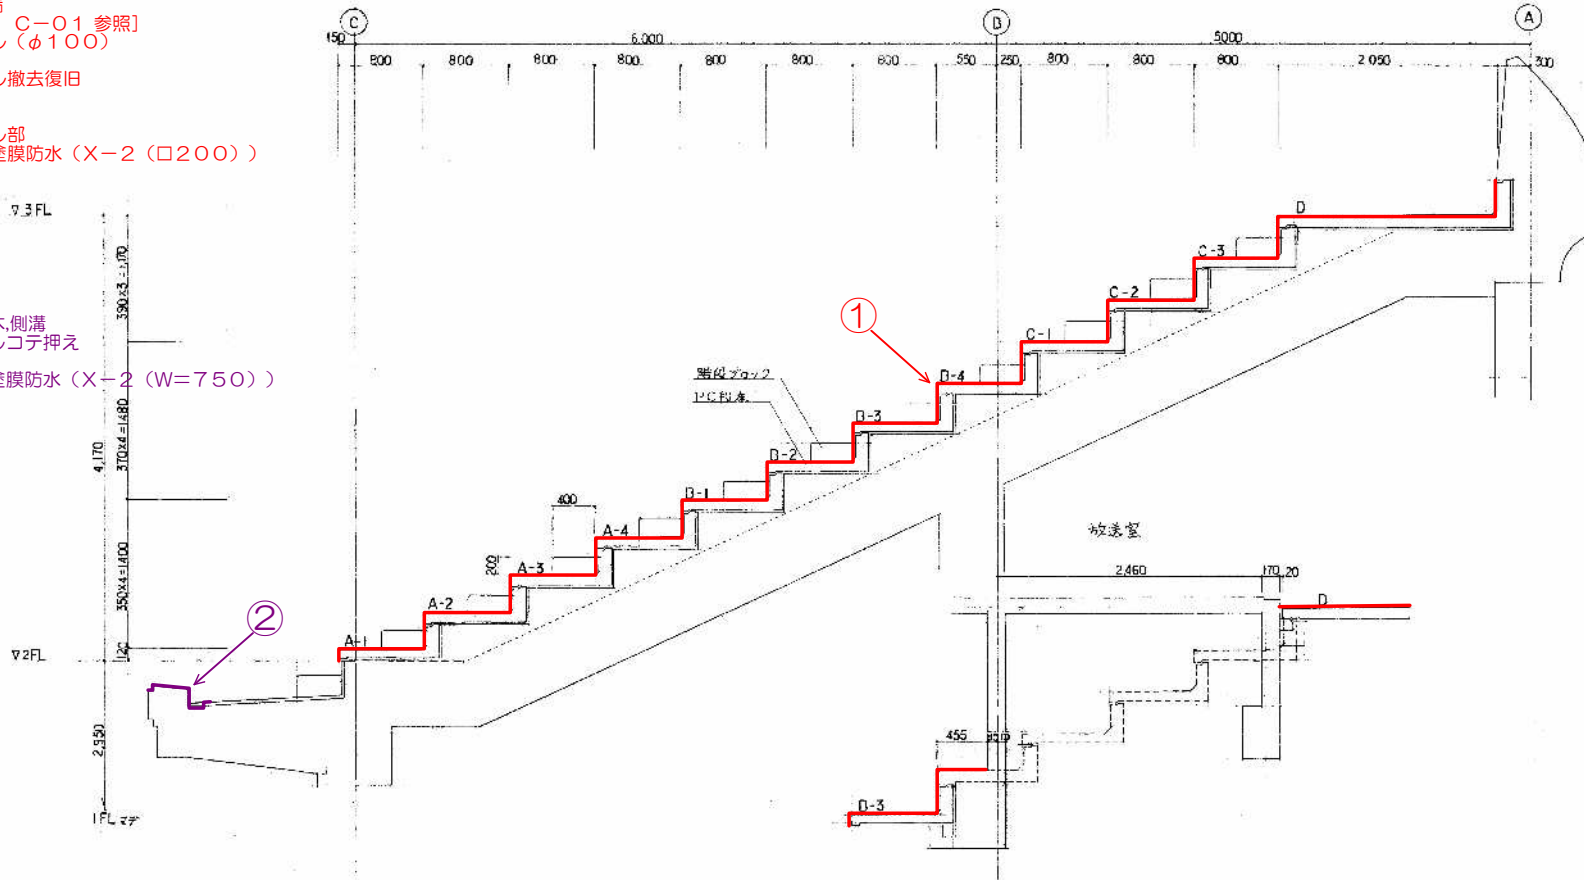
C－01 参照]
ル（φ100）
ル撤去復旧
ル部
塗膜防水（X－2（□200））
ス,側溝
ルコテ押え
塗膜防水（X－2（W＝750））

C
B
A
150
6,000
5000
800
800
800
800
800
800
800
550
250
800
800
800
2,050
300
▽3FL
390×3＝1,170
4,170
370×4＝1,480
350×4＝1,400
120
▽2FL
2,950
1FL マデ
①
②
階段ブロック
PC段床
D
C-3
C-2
C-1
B-4
B-3
B-2
B-1
A-4
A-3
A-2
A-1
400
200
放送室
2,460
170
20
D
455
B-3